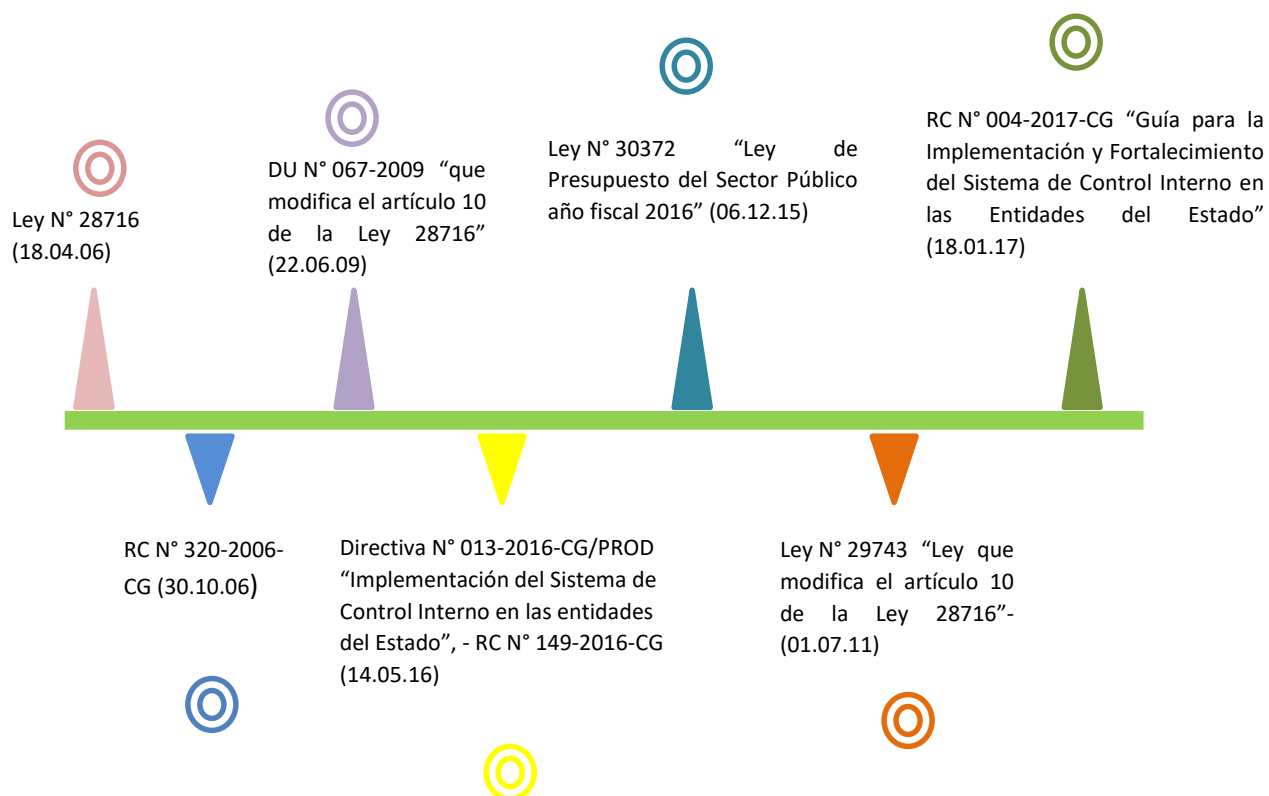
Ley N° 28716 (18.04.06)

DU N° 067-2009 “que modifica el artículo 10 de la Ley 28716” (22.06.09)

Ley N° 30372 “Ley de Presupuesto del Sector Público año fiscal 2016” (06.12.15)

RC N° 004-2017-CG “Guía para la Implementación y Fortalecimiento del Sistema de Control Interno en las Entidades del Estado” (18.01.17)

RC N° 320-2006-CG (30.10.06)

Directiva N° 013-2016-CG/PROD “Implementación del Sistema de Control Interno en las entidades del Estado”, - RC N° 149-2016-CG (14.05.16)

Ley N° 29743 “Ley que modifica el artículo 10 de la Ley 28716”-(01.07.11)